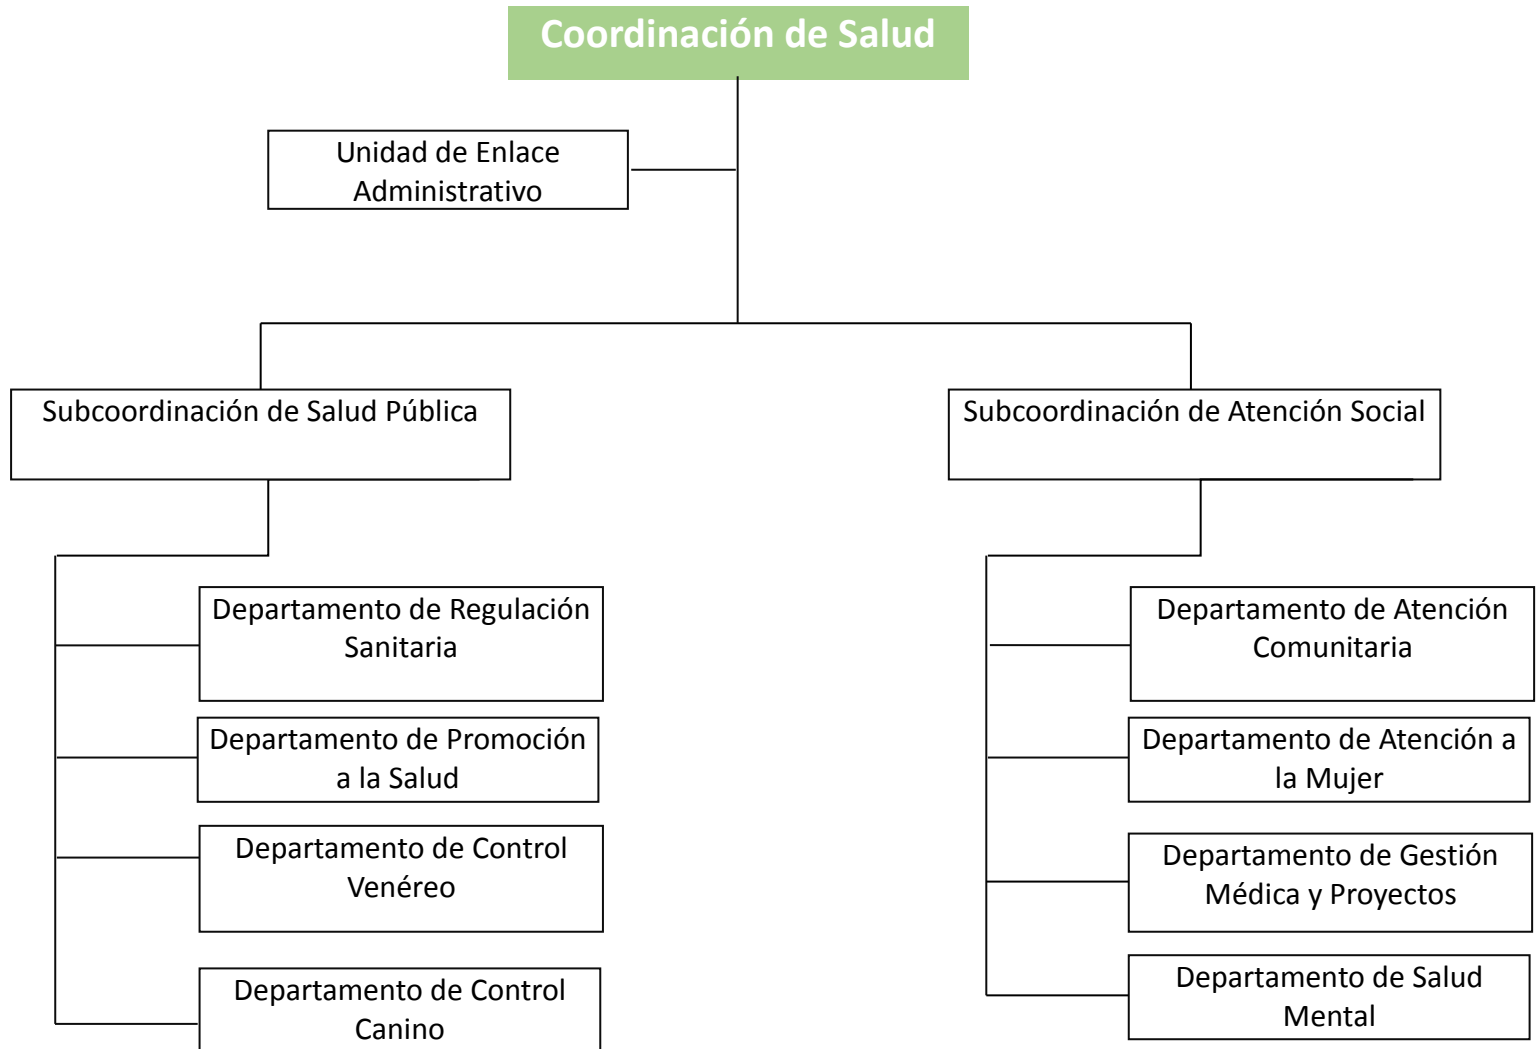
Coordinación de Salud

Unidad de Enlace Administrativo

Subcoordinación de Salud Pública

Departamento de Regulación Sanitaria

Departamento de Promoción a la Salud

Departamento de Control Venéreo

Departamento de Control Canino

Subcoordinación de Atención Social

Departamento de Atención Comunitaria

Departamento de Atención a la Mujer

Departamento de Gestión Médica y Proyectos

Departamento de Salud Mental